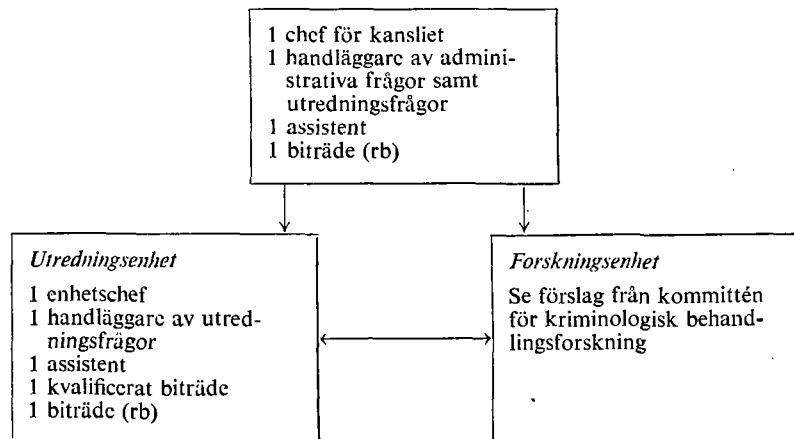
1 chef för kansliet
1 handläggare av administrativa frågor samt utredningsfrågor
1 assistent
1 biträde (rb)

*Utredningsenhet*
1 enhetschef
1 handläggare av utredningsfrågor
1 assistent
1 kvalificerat biträde
1 biträde (rb)

*Forskningsenhet*
Se förslag från kommittén för kriminologisk behandlingsforskning